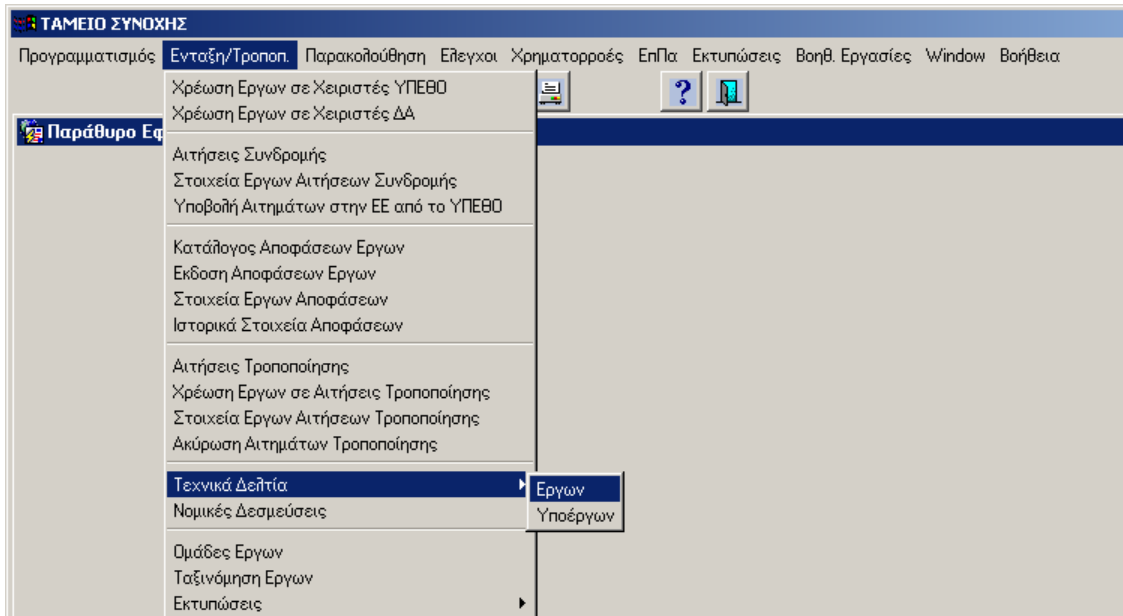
ΤΑΜΕΙΟ ΣΥΝΟΧΗΣ

Προγραμματισμός Ενταξη/Τροποπ. Παρακολούθηση Ελεγχοι Χρηματορροές ΕπΠα Εκτυπώσεις Βοηθ. Εργασίες Window Βοήθεια

Παράθυρο Εφ

Χρέωση Εργων σε Χειριστές ΥΠΕΘΟ
Χρέωση Εργων σε Χειριστές ΔΑ

Αιτήσεις Συνδρομής
Στοιχεία Εργων Αιτήσεων Συνδρομής
Υποβολή Αιτημάτων στην ΕΕ από το ΥΠΕΘΟ

Κατάλογος Αποφάσεων Εργων
Εκδοση Αποφάσεων Εργων
Στοιχεία Εργων Αποφάσεων
Ιστορικά Στοιχεία Αποφάσεων

Αιτήσεις Τροποποίησης
Χρέωση Εργων σε Αιτήσεις Τροποποίησης
Στοιχεία Εργων Αιτήσεων Τροποποίησης
Ακύρωση Αιτημάτων Τροποποίησης

Τεχνικά Δελτία
Νομικές Δεσμεύσεις

Ομάδες Εργων
Ταξινόμηση Εργων
Εκτυπώσεις

Εργων
Υποέργων